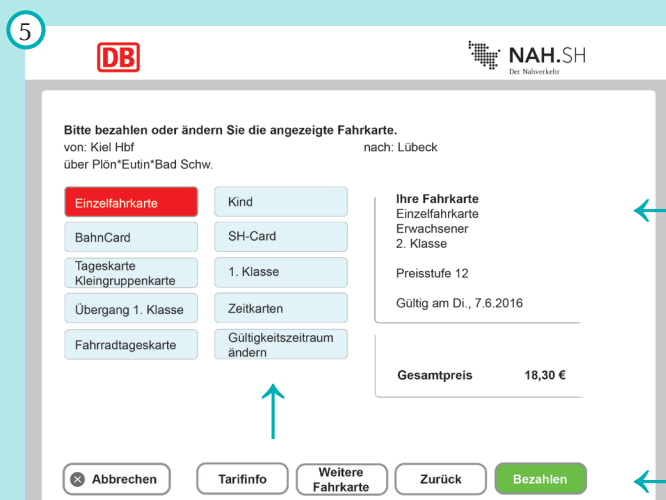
5

DB

NAH.SH
Der Nahverkehr

Bitte bezahlen oder ändern Sie die angezeigte Fahrkarte.
von: Kiel Hbf nach: Lübeck
über Plön*Eutin*Bad Schw.

Einzelfahrkarte
BahnCard
Tageskarte Kleingruppenkarte
Übergang 1. Klasse
Fahrradtageskarte

Kind
SH-Card
1. Klasse
Zeitkarten
Gültigkeitszeitraum ändern

Ihre Fahrkarte
Einzelfahrkarte
Erwachsener
2. Klasse

Preisstufe 12

Gültig am Di., 7.6.2016

Gesamtpreis 18,30 €

Abbrechen
Tarifinfo
Weitere Fahrkarte
Zurück
Bezahlen